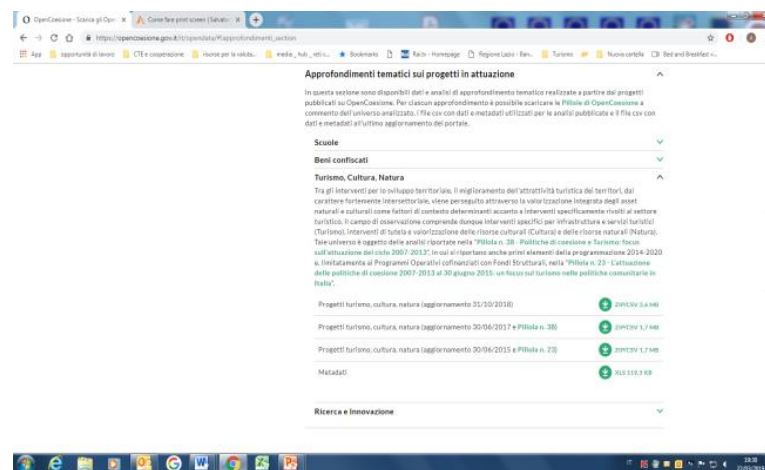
OpenCoesione - Scarica gli Ope ×
Come fare print screen (Salvato ×

https://opencoesione.gov.it/it/opendata/#approfondimenti_section

App | opportunità di lavoro | CTE e cooperazione | risorse per la valuta... | media_hub_etc... | Bookmarks | Rai.tv - Homepage | Regione Lazio - Ban... | Turismo | Nuova cartella | Bed and Breakfast...

Approfondimenti tematici sui progetti in attuazione

In questa sezione sono disponibili dati e analisi di approfondimento tematico realizzate a partire dai progetti pubblicati su OpenCoesione. Per ciascun approfondimento è possibile scaricare le Pillole di OpenCoesione a commento dell'universo analizzato, i file csv con dati e metadati utilizzati per le analisi pubblicate e il file csv con dati e metadati all'ultimo aggiornamento del portale.

Scuole

Beni confiscati

Turismo, Cultura, Natura

Tra gli interventi per lo sviluppo territoriale, il miglioramento dell'attrattività turistica dei territori, dal carattere fortemente intersettoriale, viene perseguito attraverso la valorizzazione integrata degli asset naturali e culturali come fattori di contesto determinanti accanto a interventi specificamente rivolti al settore turistico. Il campo di osservazione comprende dunque interventi specifici per infrastrutture e servizi turistici (Turismo), interventi di tutela e valorizzazione delle risorse culturali (Cultura) e delle risorse naturali (Natura). Tale universo è oggetto delle analisi riportate nella "Pillola n. 38 - Politiche di coesione e Turismo: focus sull'attuazione del ciclo 2007-2013", in cui si riportano anche primi elementi della programmazione 2014-2020 e, limitatamente ai Programmi Operativi cofinanziati con Fondi Strutturali, nella "Pillola n. 23 - L'attuazione delle politiche di coesione 2007-2013 al 30 giugno 2015: un focus sul turismo nelle politiche comunitarie in Italia".

Progetti turismo, cultura, natura (aggiornamento 31/10/2018) | ZIP/CSV 3,6 MB

Progetti turismo, cultura, natura (aggiornamento 30/06/2017 e Pillola n. 38) | ZIP/CSV 1,7 MB

Progetti turismo, cultura, natura (aggiornamento 30/06/2015 e Pillola n. 23) | ZIP/CSV 1,7 MB

Metadati | XLS 119,5 KB

Ricerca e Innovazione

18:38
22/01/2019